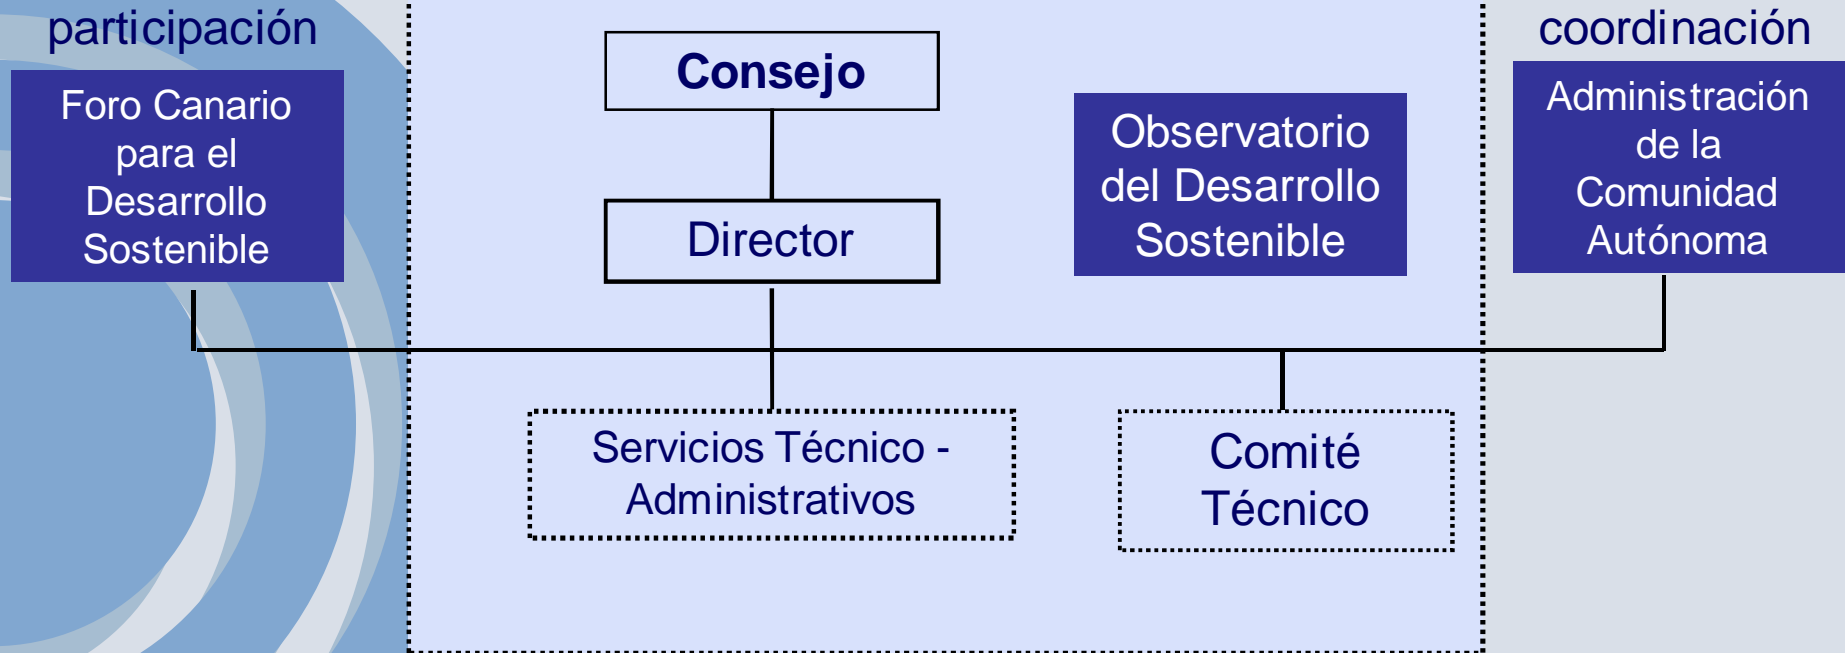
participación

Foro Canario para el Desarrollo Sostenible

Consejo

Director

Observatorio del Desarrollo Sostenible

coordinación

Administración de la Comunidad Autónoma

Servicios Técnico - Administrativos

Comité Técnico